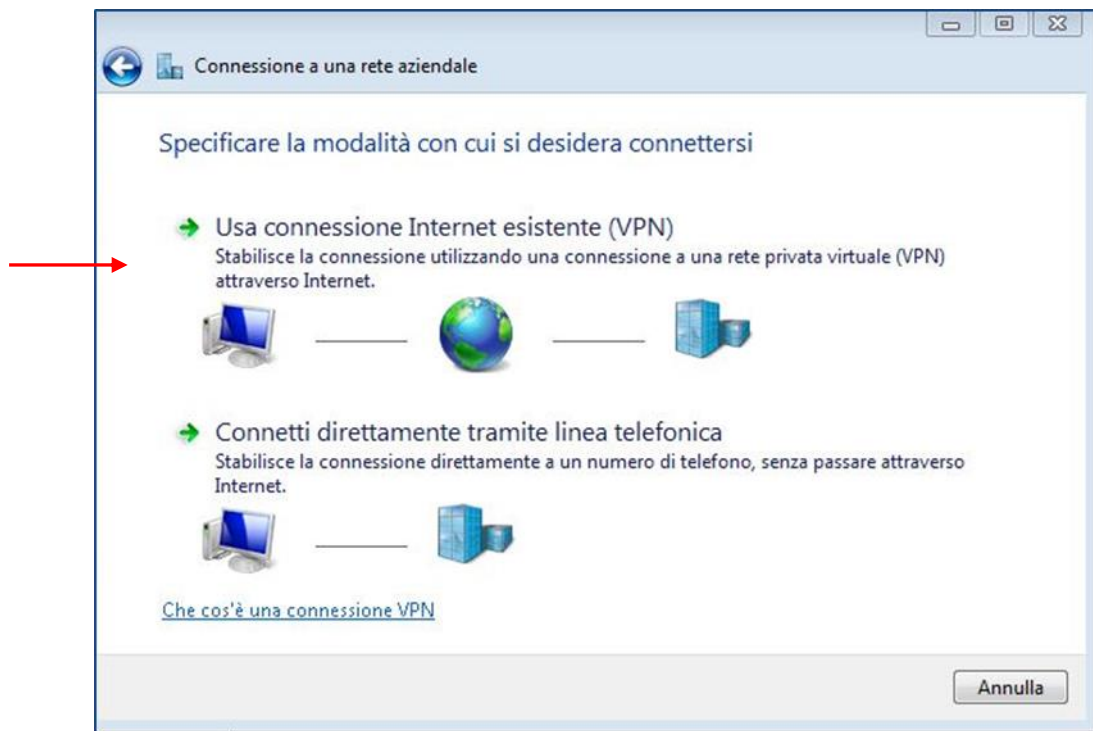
Connessione a una rete aziendale

Specificare la modalità con cui si desidera connettersi

Usa connessione Internet esistente (VPN)
Stabilisce la connessione utilizzando una connessione a una rete privata virtuale (VPN) attraverso Internet.

Connetti direttamente tramite linea telefonica
Stabilisce la connessione direttamente a un numero di telefono, senza passare attraverso Internet.

Che cos'è una connessione VPN

Annulla